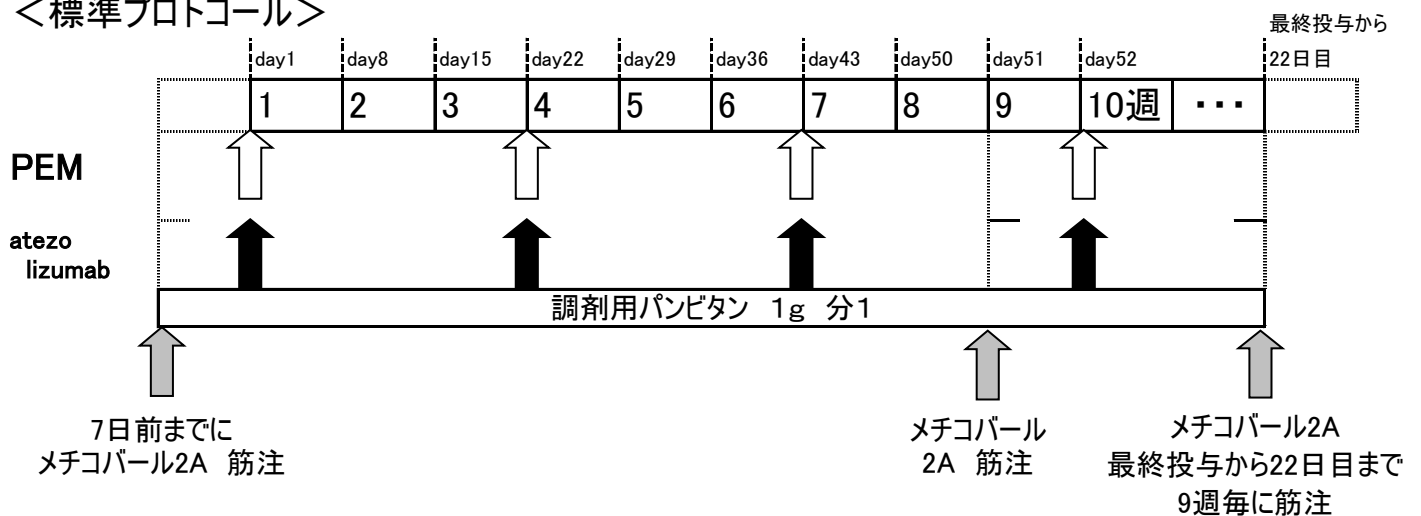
＜標準プロトコール＞

最終投与から 22日目

day1 day8 day15 day22 day29 day36 day43 day50 day51 day52

| 1 | 2 | 3 | 4 | 5 | 6 | 7 | 8 | 9 | 10週 | ・・・ |
|---|---|---|---|---|---|---|---|---|---|---|

PEM

atezolizumab

調剤用パンビタン　1g　分1

7日前までに
メチコバール2A　筋注

メチコバール
2A　筋注

メチコバール2A
最終投与から22日目まで
9週毎に筋注